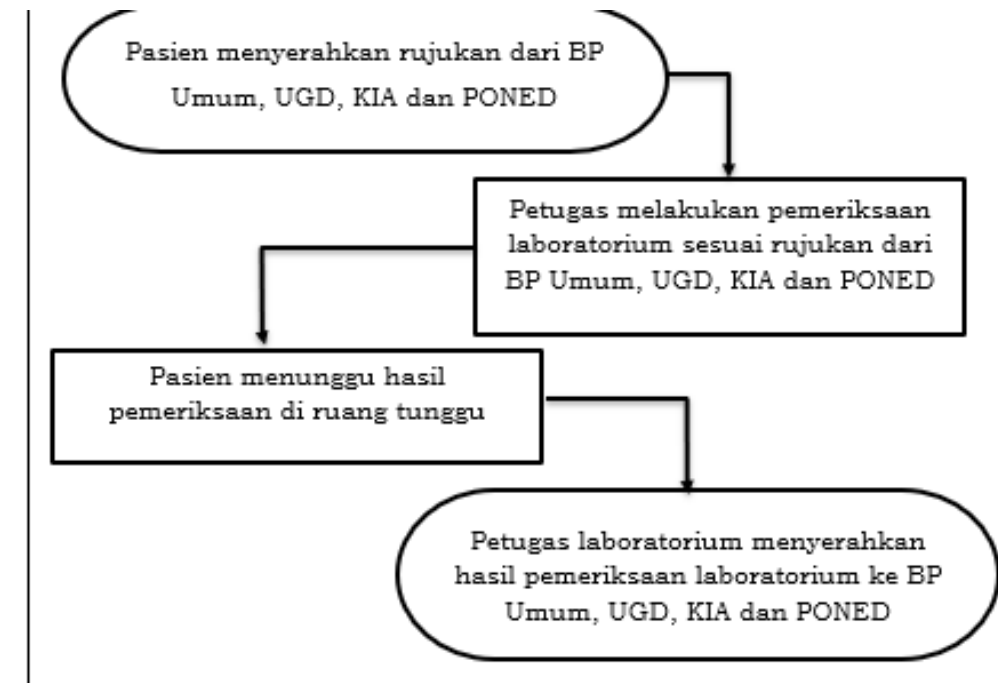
Pasien menyerahkan rujukan dari BP Umum, UGD, KIA dan PONED

Petugas melakukan pemeriksaan laboratorium sesuai rujukan dari BP Umum, UGD, KIA dan PONED

Pasien menunggu hasil pemeriksaan di ruang tunggu

Petugas laboratorium menyerahkan hasil pemeriksaan laboratorium ke BP Umum, UGD, KIA dan PONED